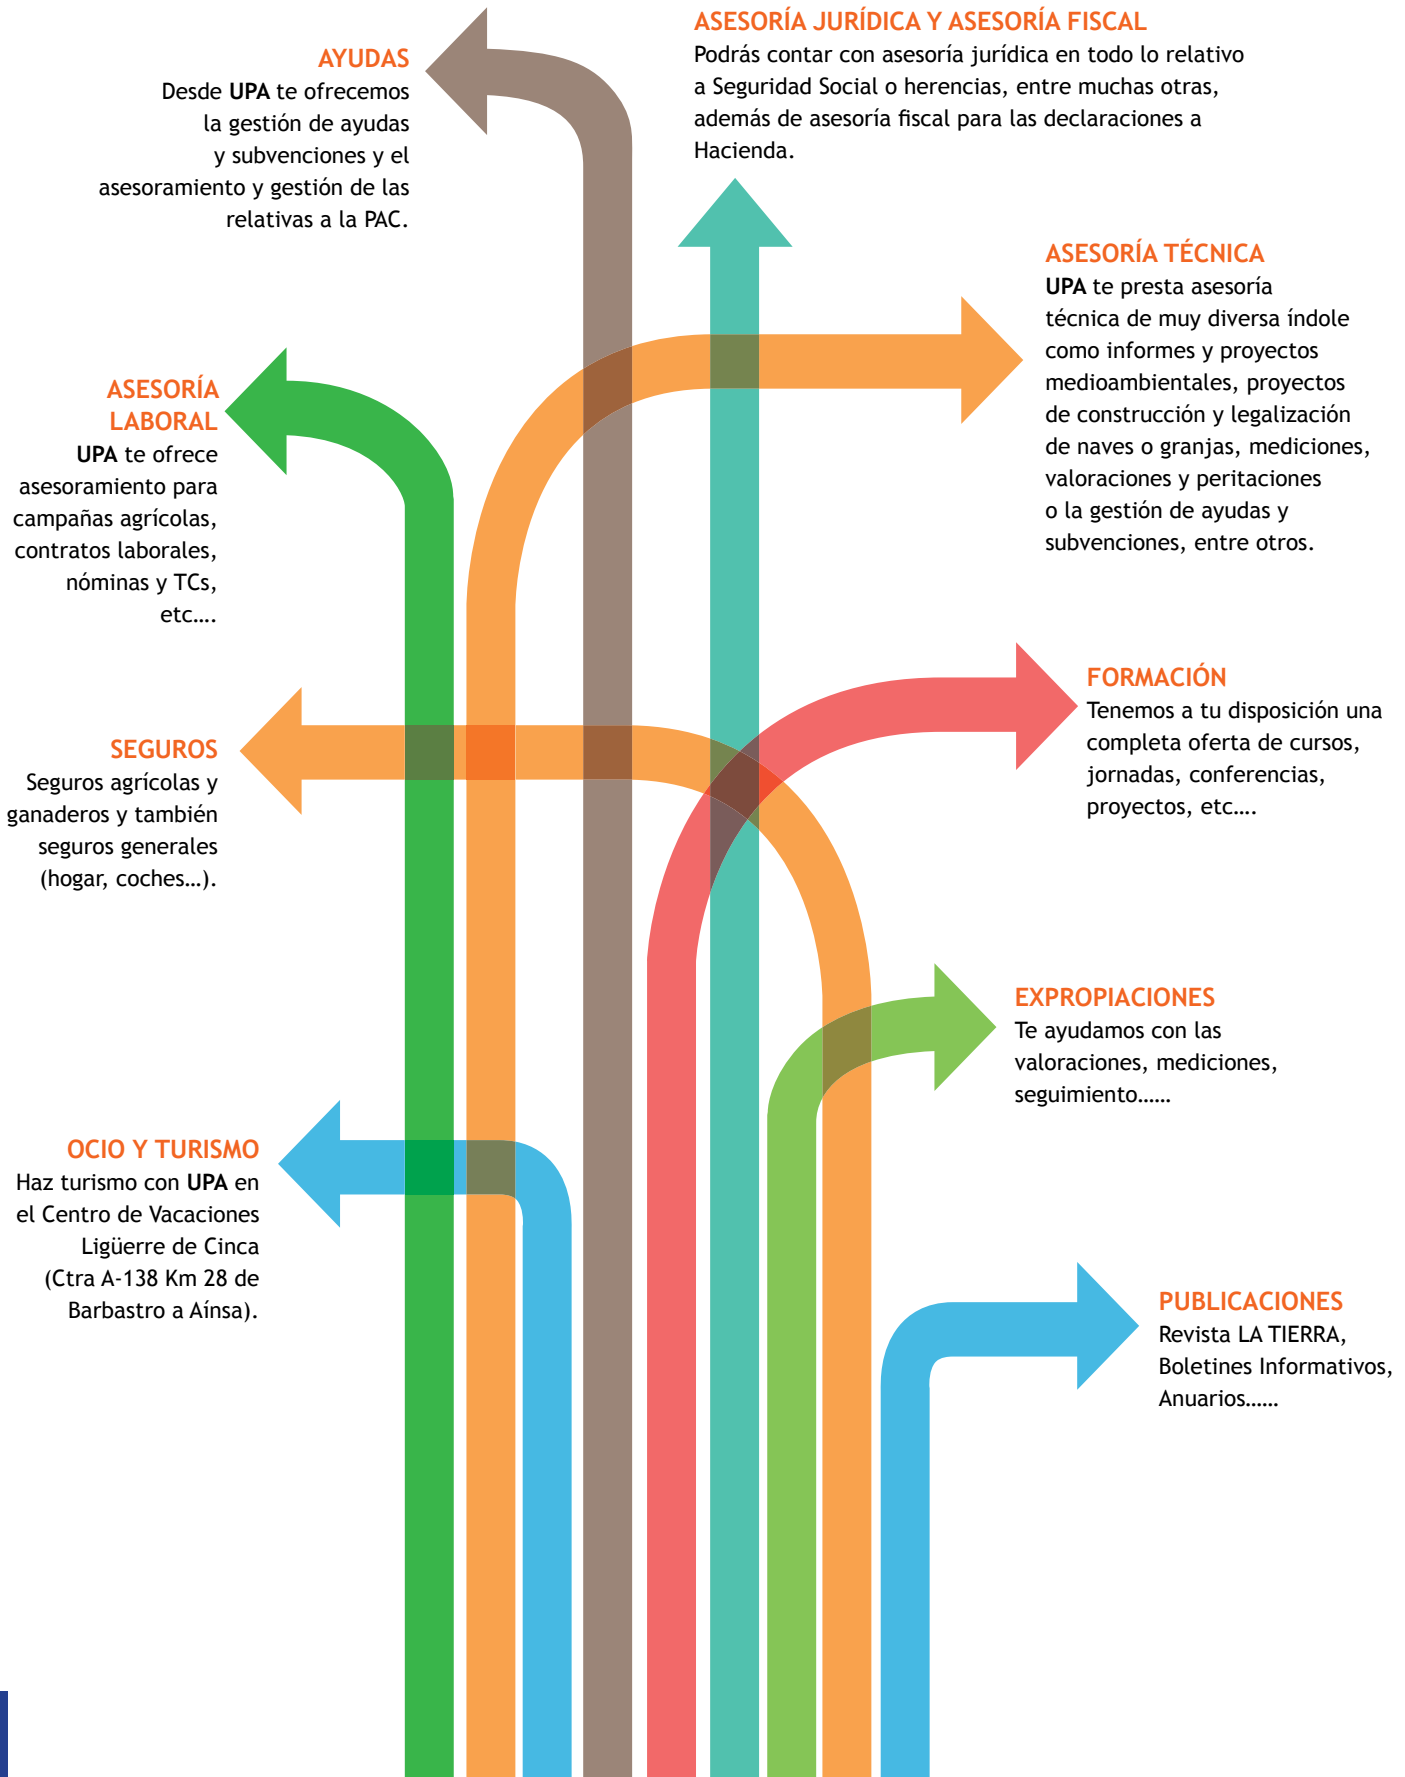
AYUDAS
Desde **UPA** te ofrecemos la gestión de ayudas y subvenciones y el asesoramiento y gestión de las relativas a la PAC.

ASESORÍA JURÍDICA Y ASESORÍA FISCAL
Podrás contar con asesoría jurídica en todo lo relativo a Seguridad Social o herencias, entre muchas otras, además de asesoría fiscal para las declaraciones a Hacienda.

ASESORÍA TÉCNICA
**UPA** te presta asesoría técnica de muy diversa índole como informes y proyectos medioambientales, proyectos de construcción y legalización de naves o granjas, mediciones, valoraciones y peritaciones o la gestión de ayudas y subvenciones, entre otros.

ASESORÍA LABORAL
**UPA** te ofrece asesoramiento para campañas agrícolas, contratos laborales, nóminas y TCs, etc….

FORMACIÓN
Tenemos a tu disposición una completa oferta de cursos, jornadas, conferencias, proyectos, etc….

SEGUROS
Seguros agrícolas y ganaderos y también seguros generales (hogar, coches…).

EXPROPIACIONES
Te ayudamos con las valoraciones, mediciones, seguimiento……

OCIO Y TURISMO
Haz turismo con **UPA** en el Centro de Vacaciones Ligüerre de Cinca (Ctra A-138 Km 28 de Barbastro a Aínsa).

PUBLICACIONES
Revista LA TIERRA, Boletines Informativos, Anuarios……